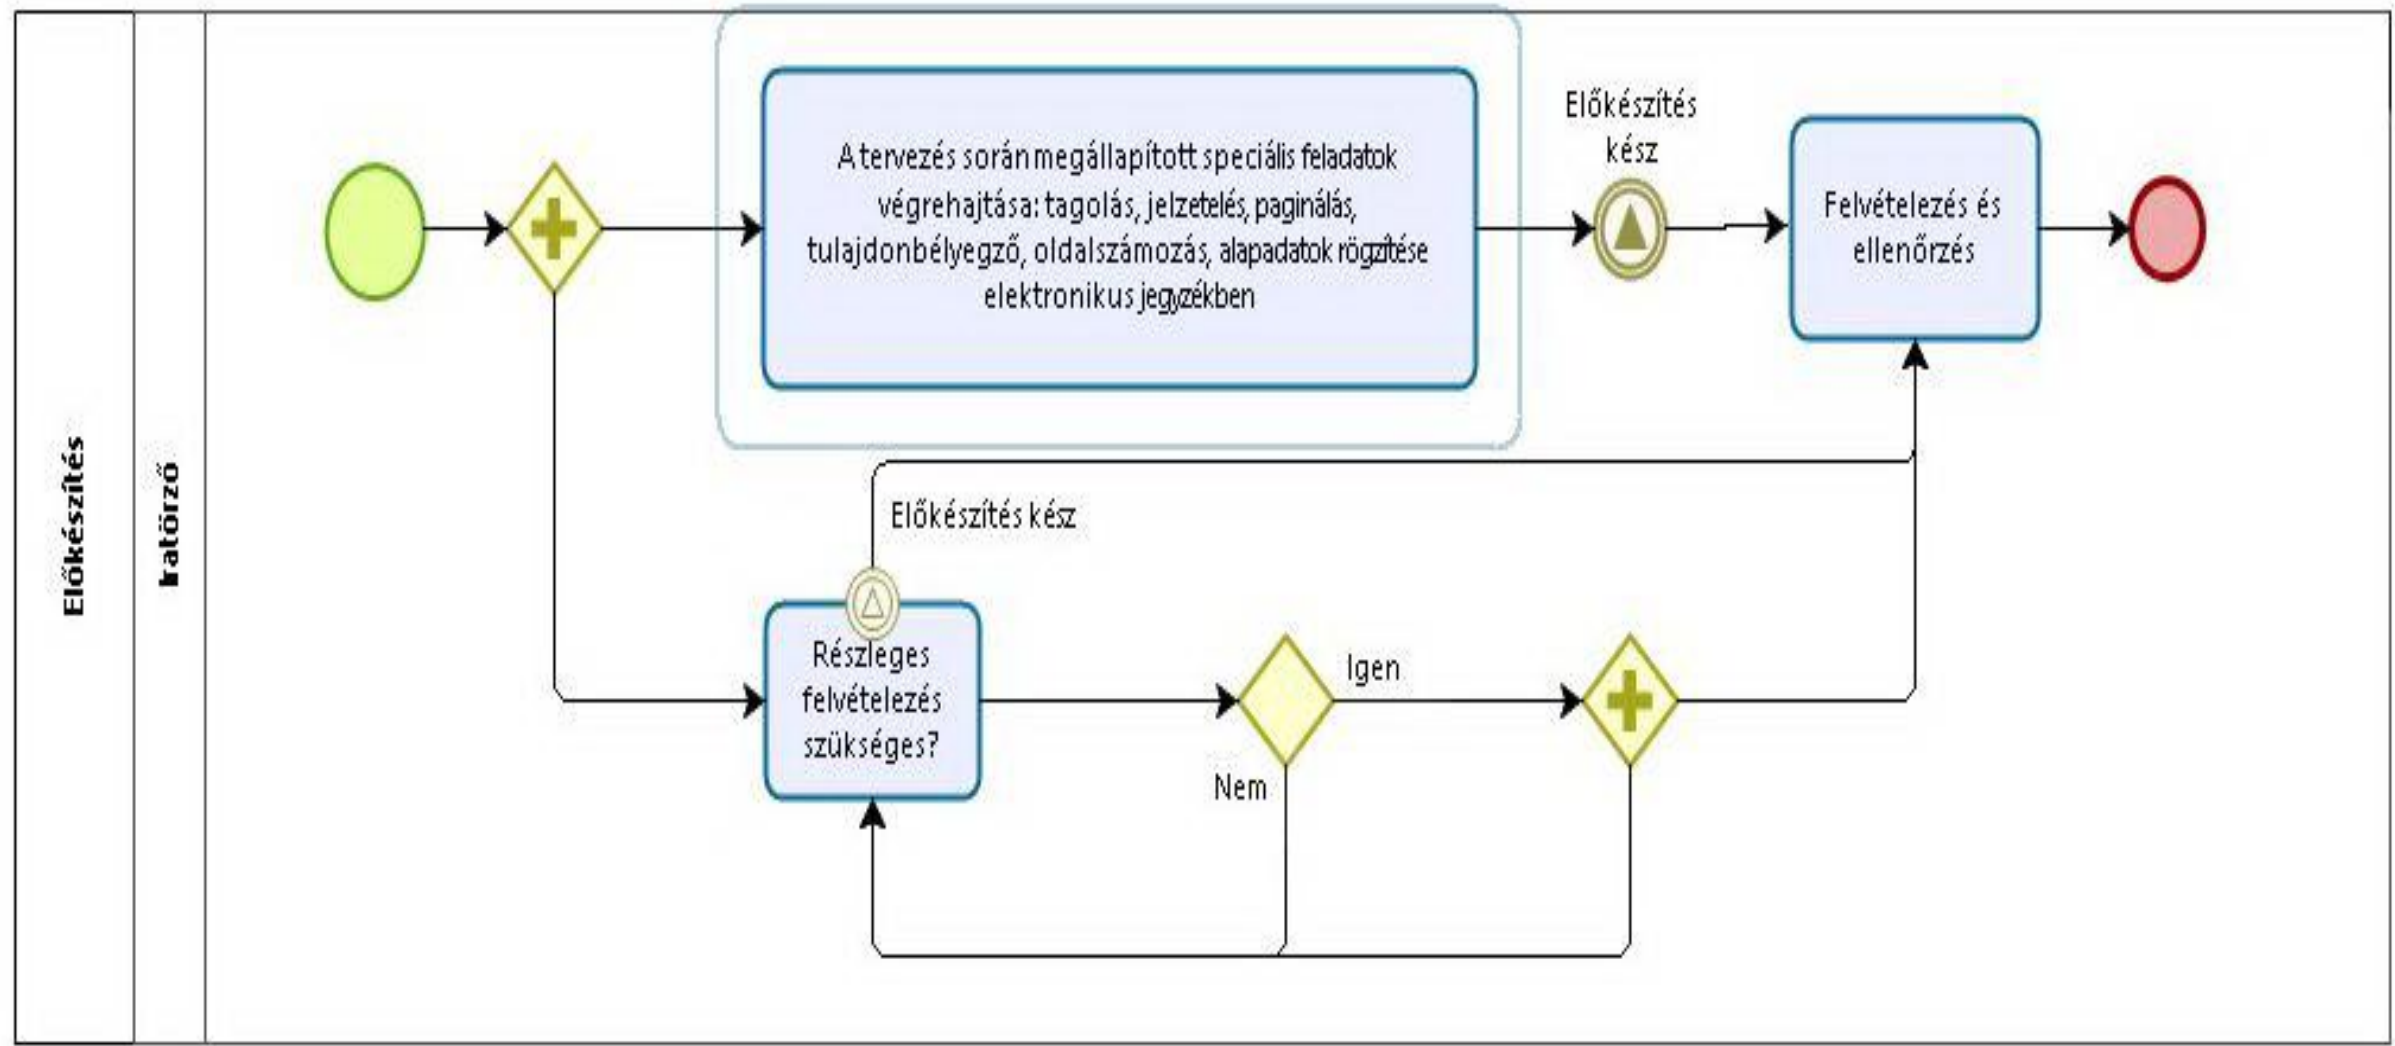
Előkészítés

Iratörző

A tervezés során megállapított speciális feladatok végrehajtása: tagolás, jelzetelés, paginálás, tulajdonbélyegző, oldalszámozás, alapadatok rögzítése elektronikus jegyzékben

Előkészítés kész

Felvételezés és ellenőrzés

Előkészítés kész

Részleges felvételezés szükséges?

Igen

Nem